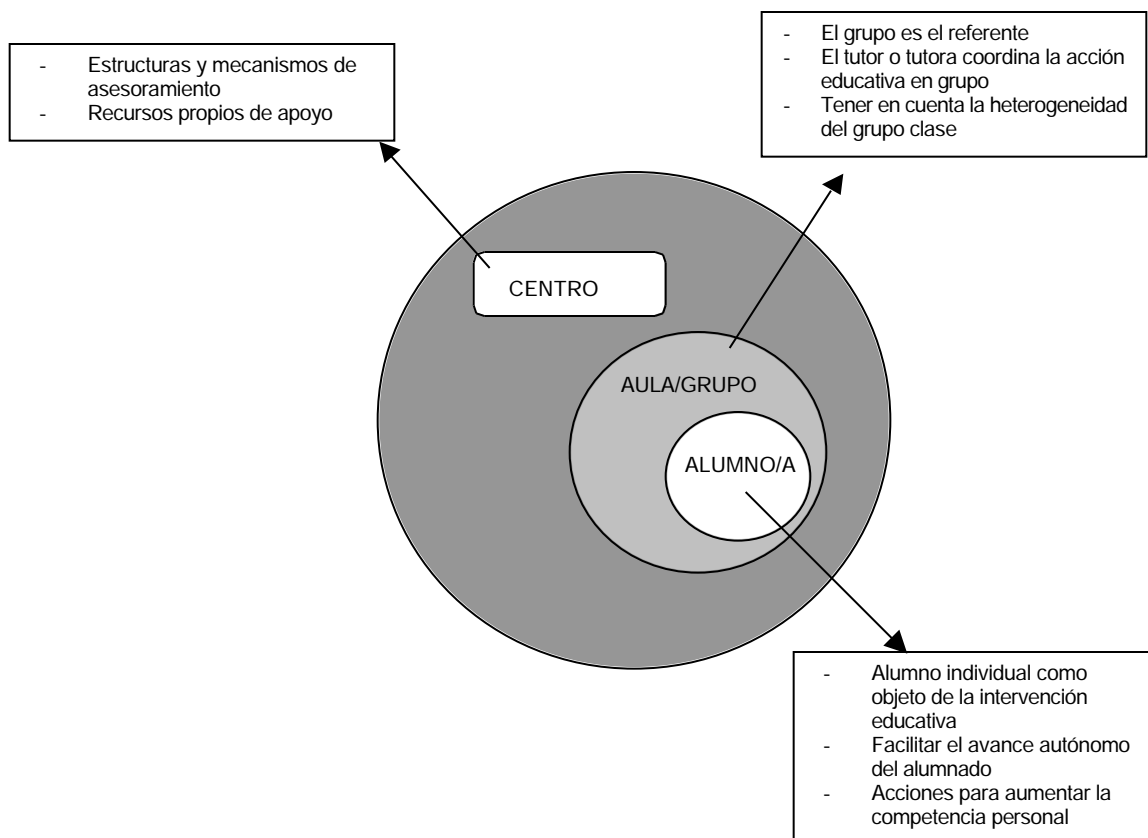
- Estructuras y mecanismos de asesoramiento
- Recursos propios de apoyo

- El grupo es el referente
- El tutor o tutora coordina la acción educativa en grupo
- Tener en cuenta la heterogeneidad del grupo clase

CENTRO

AULA/GRUPO

ALUMNO/A

- Alumno individual como objeto de la intervención educativa
- Facilitar el avance autónomo del alumnado
- Acciones para aumentar la competencia personal